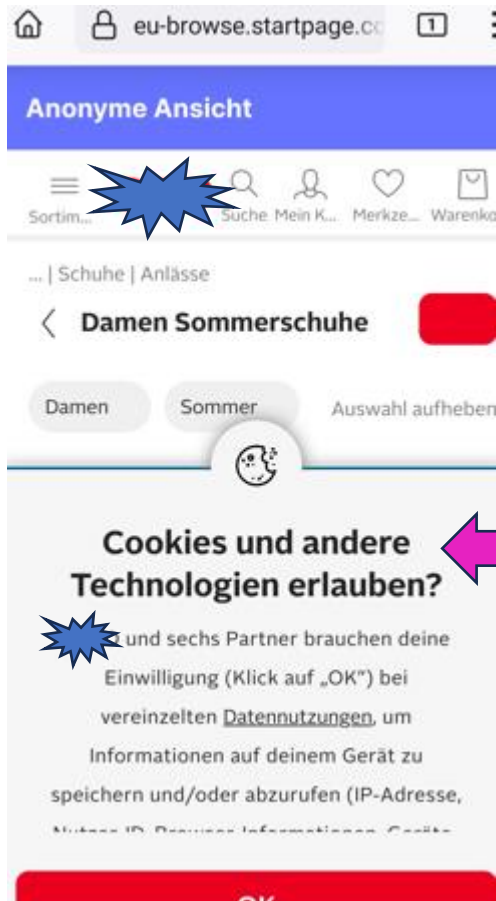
eu-browse.startpage.c

1

Anonyme Ansicht

Sortim... Suche Mein K... Merkze... Warenko

... | Schuhe | Anlässe

Damen Sommerschuhe

Damen Sommer Auswahl aufheben

Cookies und andere Technologien erlauben?

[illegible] und sechs Partner brauchen deine Einwilligung (Klick auf „OK") bei vereinzelten Datennutzungen, um Informationen auf deinem Gerät zu speichern und/oder abzurufen (IP-Adresse, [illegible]

OK